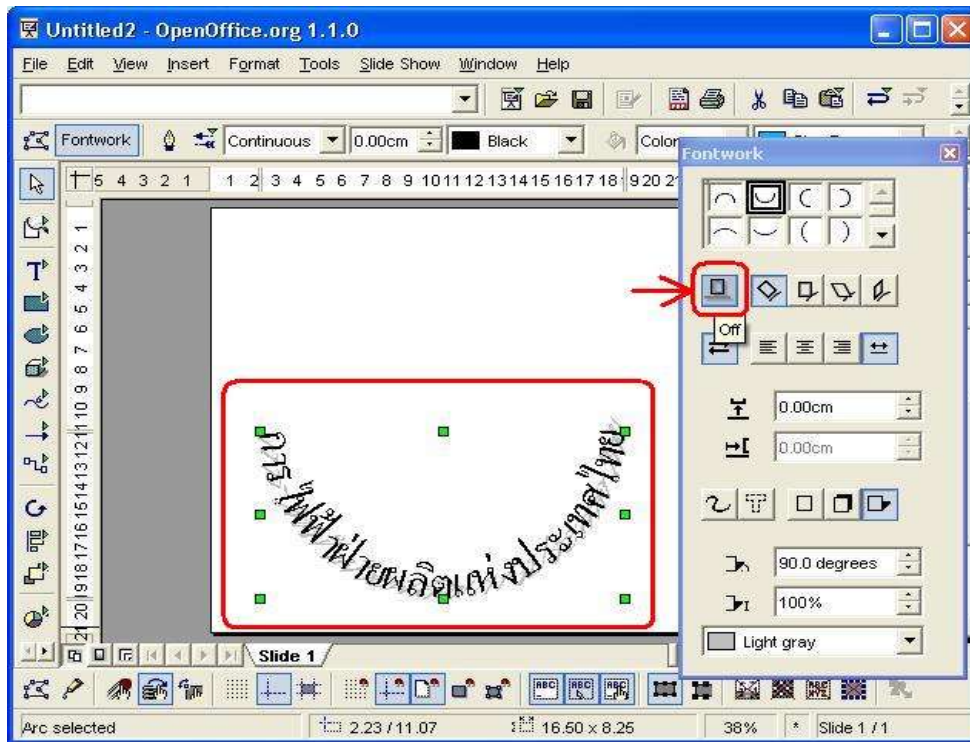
Untitled2 - OpenOffice.org 1.1.0

File Edit View Insert Format Tools Slide Show Window Help

Fontwork Continuous 0.00cm Black Color

5 4 3 2 1 1 2 3 4 5 6 7 8 9 10 11 12 13 14 15 16 17 18 19 20 21

1 2 3 4 5 6 7 8 9 10 11 12 13 14 15 16 17 18 19 20 21

Fontwork

Off

0.00cm

0.00cm

90.0 degrees

100%

Light gray

การไฟฟ้าฝ่ายผลิตแห่งประเทศไทย

Slide 1

Arc selected 2.23 / 11.07 16.50 x 8.25 38% * Slide 1 / 1